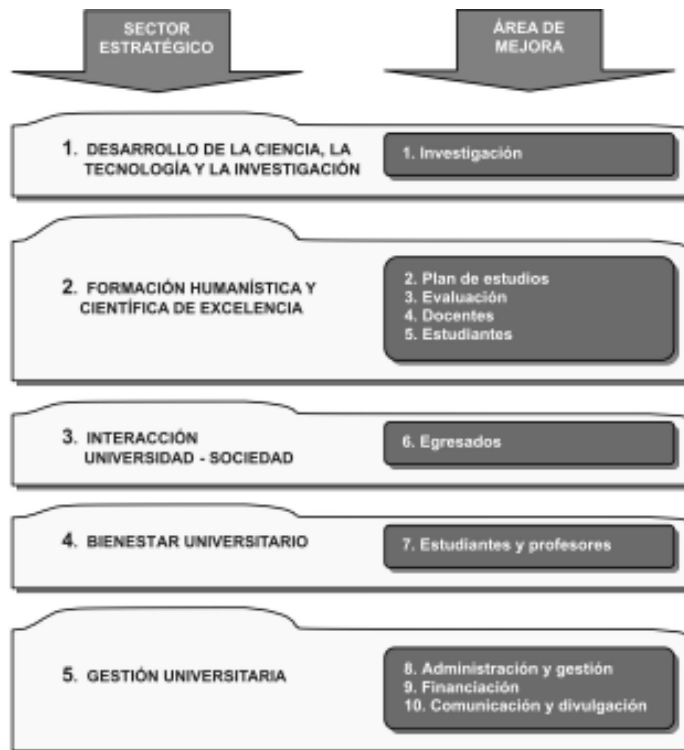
SECTOR ESTRATÉGICO

ÁREA DE MEJORA

1. DESARROLLO DE LA CIENCIA, LA TECNOLOGÍA Y LA INVESTIGACIÓN

1. Investigación

2. FORMACIÓN HUMANÍSTICA Y CIENTÍFICA DE EXCELENCIA

2. Plan de estudios
3. Evaluación
4. Docentes
5. Estudiantes

3. INTERACCIÓN UNIVERSIDAD - SOCIEDAD

6. Egresados

4. BIENESTAR UNIVERSITARIO

7. Estudiantes y profesores

5. GESTIÓN UNIVERSITARIA

8. Administración y gestión
9. Financiación
10. Comunicación y divulgación